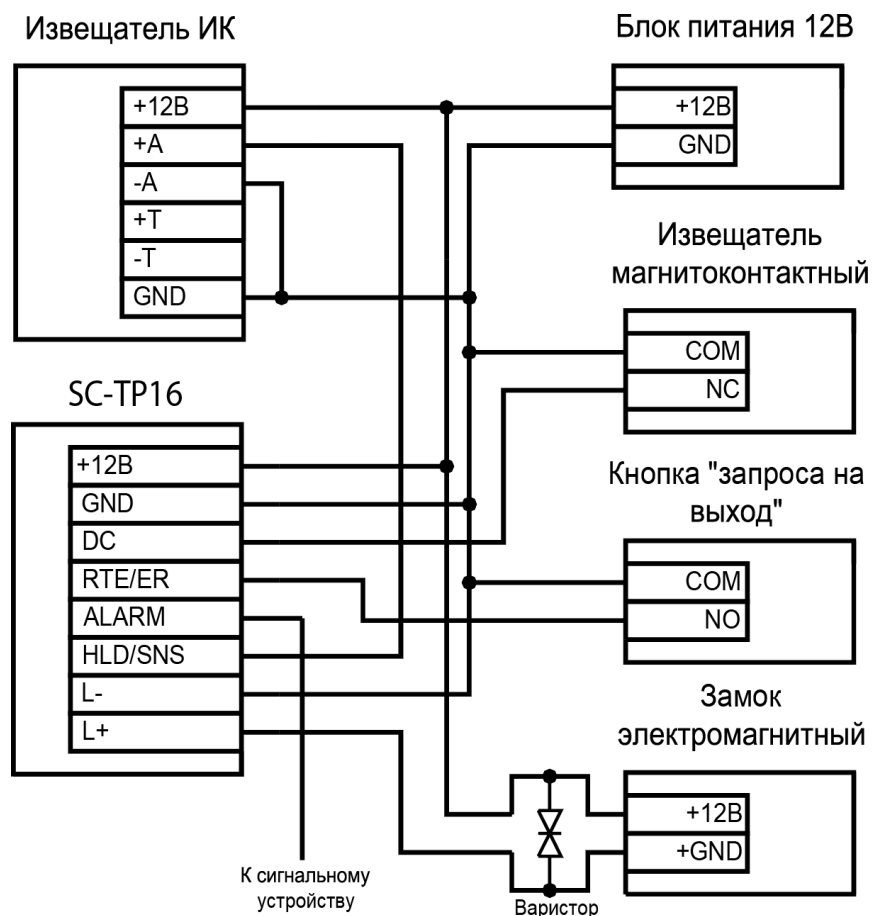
Извещатель ИК

+12В
+A
-A
+T
-T
GND

Блок питания 12В

+12В
GND

Извещатель магнитоконтактный

COM
NC

SC-TP16

+12В
GND
DC
RTE/ER
ALARM
HLD/SNS
L-
L+

Кнопка "запроса на выход"

COM
NO

Замок электромагнитный

+12В
+GND

К сигнальному устройству

Варистор